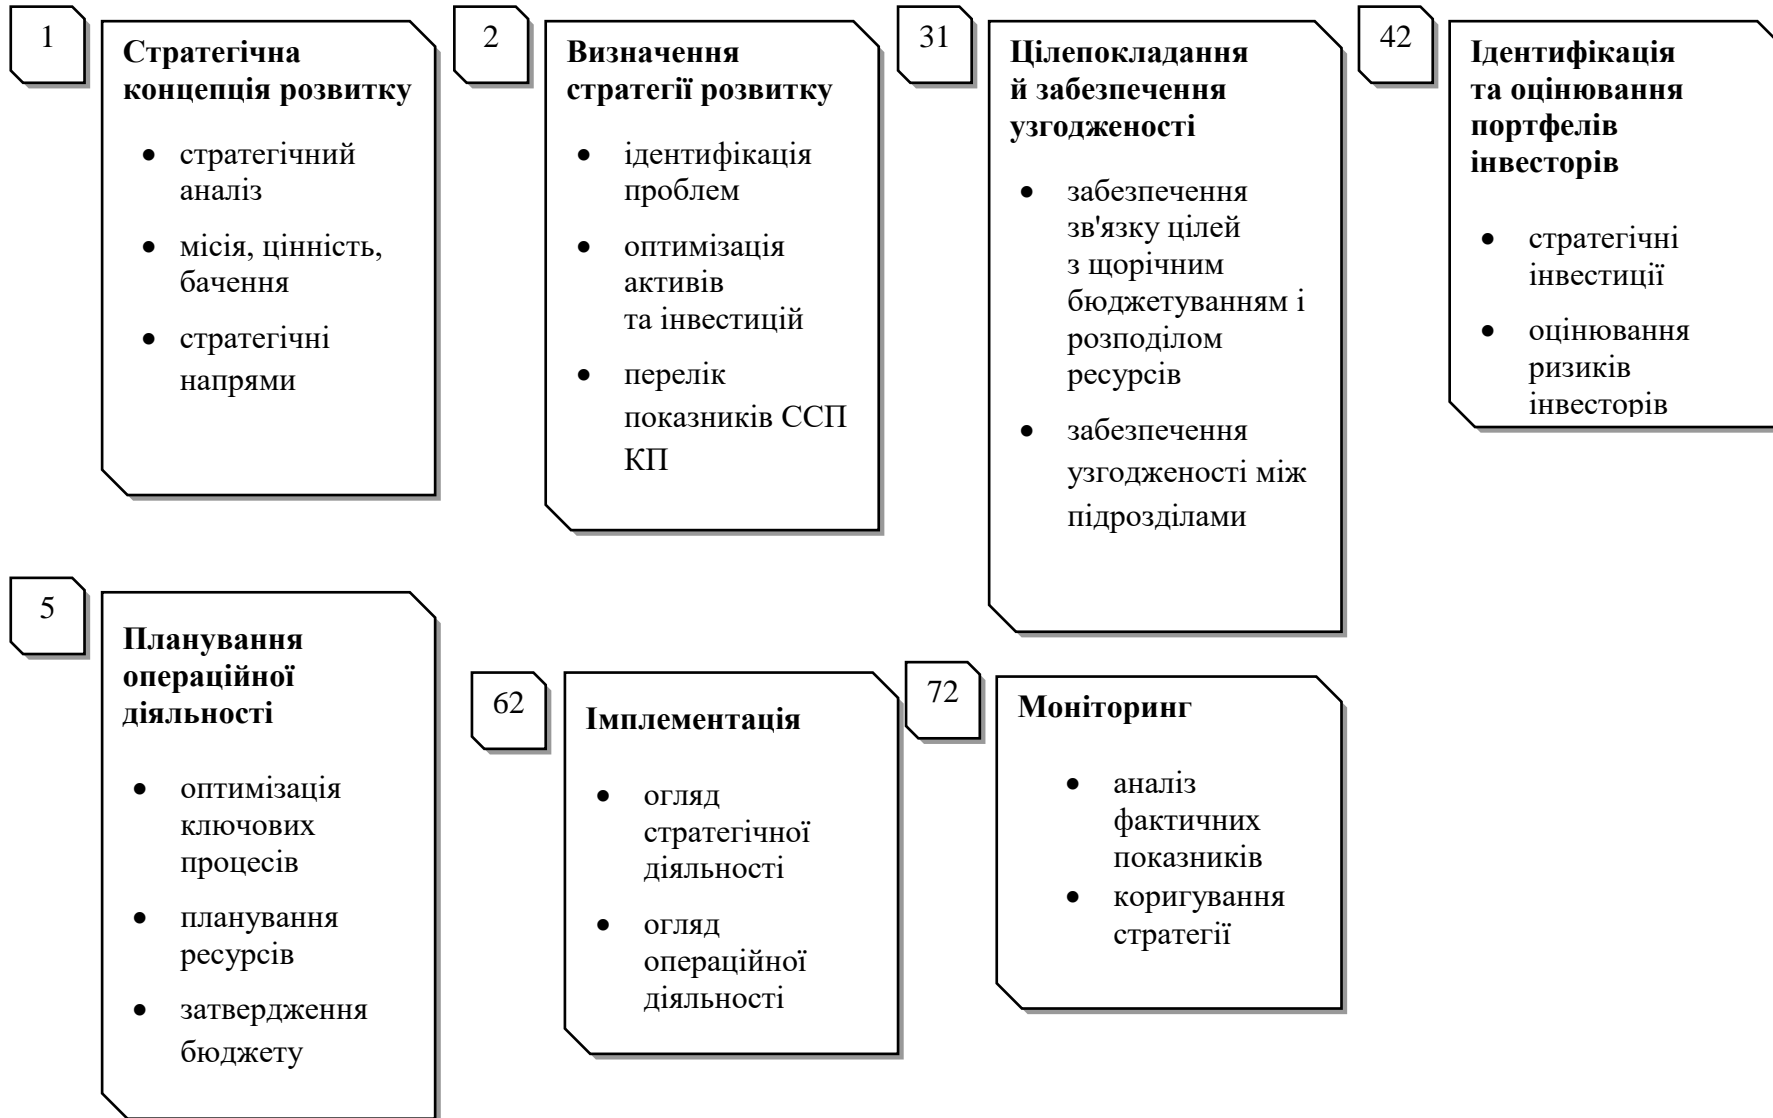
1

**Стратегічна концепція розвитку**

- стратегічний аналіз
- місія, цінність, бачення
- стратегічні напрями

2

**Визначення стратегії розвитку**

- ідентифікація проблем
- оптимізація активів та інвестицій
- перелік показників ССП КП

31

**Цілепокладання й забезпечення узгодженості**

- забезпечення зв'язку цілей з щорічним бюджетуванням і розподілом ресурсів
- забезпечення узгодженості між підрозділами

42

**Ідентифікація та оцінювання портфелів інвесторів**

- стратегічні інвестиції
- оцінювання ризиків інвесторів

5

**Планування операційної діяльності**

- оптимізація ключових процесів
- планування ресурсів
- затвердження бюджету

62

**Імплементація**

- огляд стратегічної діяльності
- огляд операційної діяльності

72

**Моніторинг**

- аналіз фактичних показників
- коригування стратегії